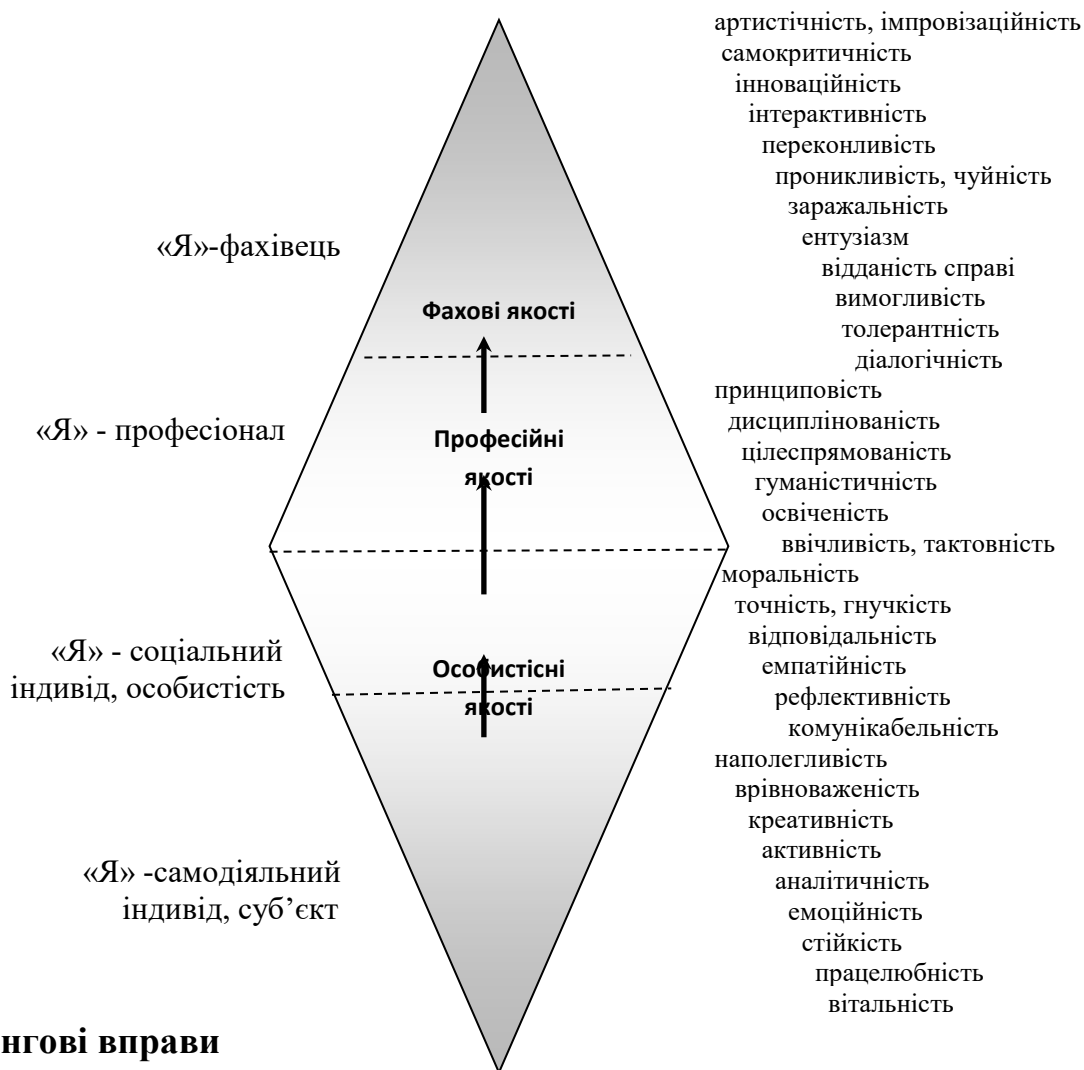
артистічність, імпровізаційність
самокритичність
інноваційність
інтерактивність
переконливість
проникливість, чуйність
заражальність
ентузіазм
відданість справі
вимогливість
толерантність
діалогічність
принциповість
дисциплінованість
цілеспрямованість
гуманістичність
освіченість
ввічливість, тактовність
моральність
точність, гнучкість
відповідальність
емпатійність
рефлективність
комунікабельність
наполегливість
врівноваженість
креативність
активність
аналітичність
емоційність
стійкість
працелюбність
вітальність

«Я»-фахівець

Фахові якості

«Я» - професіонал

Професійні якості

«Я» - соціальний індивід, особистість

Особистісні якості

«Я» -самодіяльний індивід, суб'єкт

нгові вправи